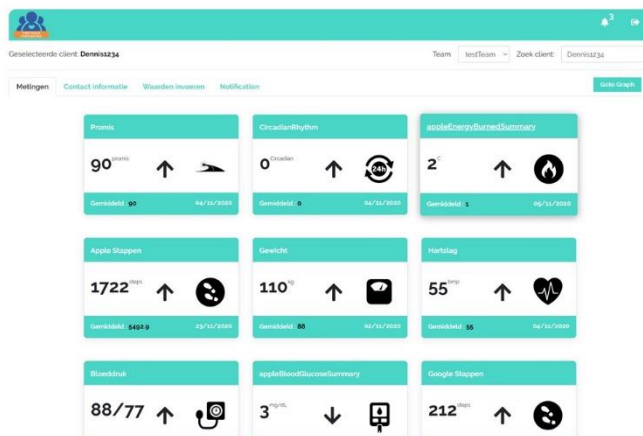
3

Geselecteerde client: Dennis1234

Team testTeam Zoek client: Dennis1234

Metingen Contact informatie Waarden invoeren Notification

Goto Graph

Promis
90promis
Gemiddeld: 90 04/11/2020

CircadianRhythm
0Circadian
24h
Gemiddeld: 0 04/11/2020

appleEnergyBurnedSummary
2C
Gemiddeld: 1 05/11/2020

Apple Stappen
1722steps
Gemiddeld: 5492.9 23/11/2020

Gewicht
110kg
Gemiddeld: 88 02/11/2020

Hartslag
55bmp
Gemiddeld: 55 04/11/2020

Bloeddruk
88/77

appleBloodGlucoseSummary
3mg/dL

Google Stappen
212steps